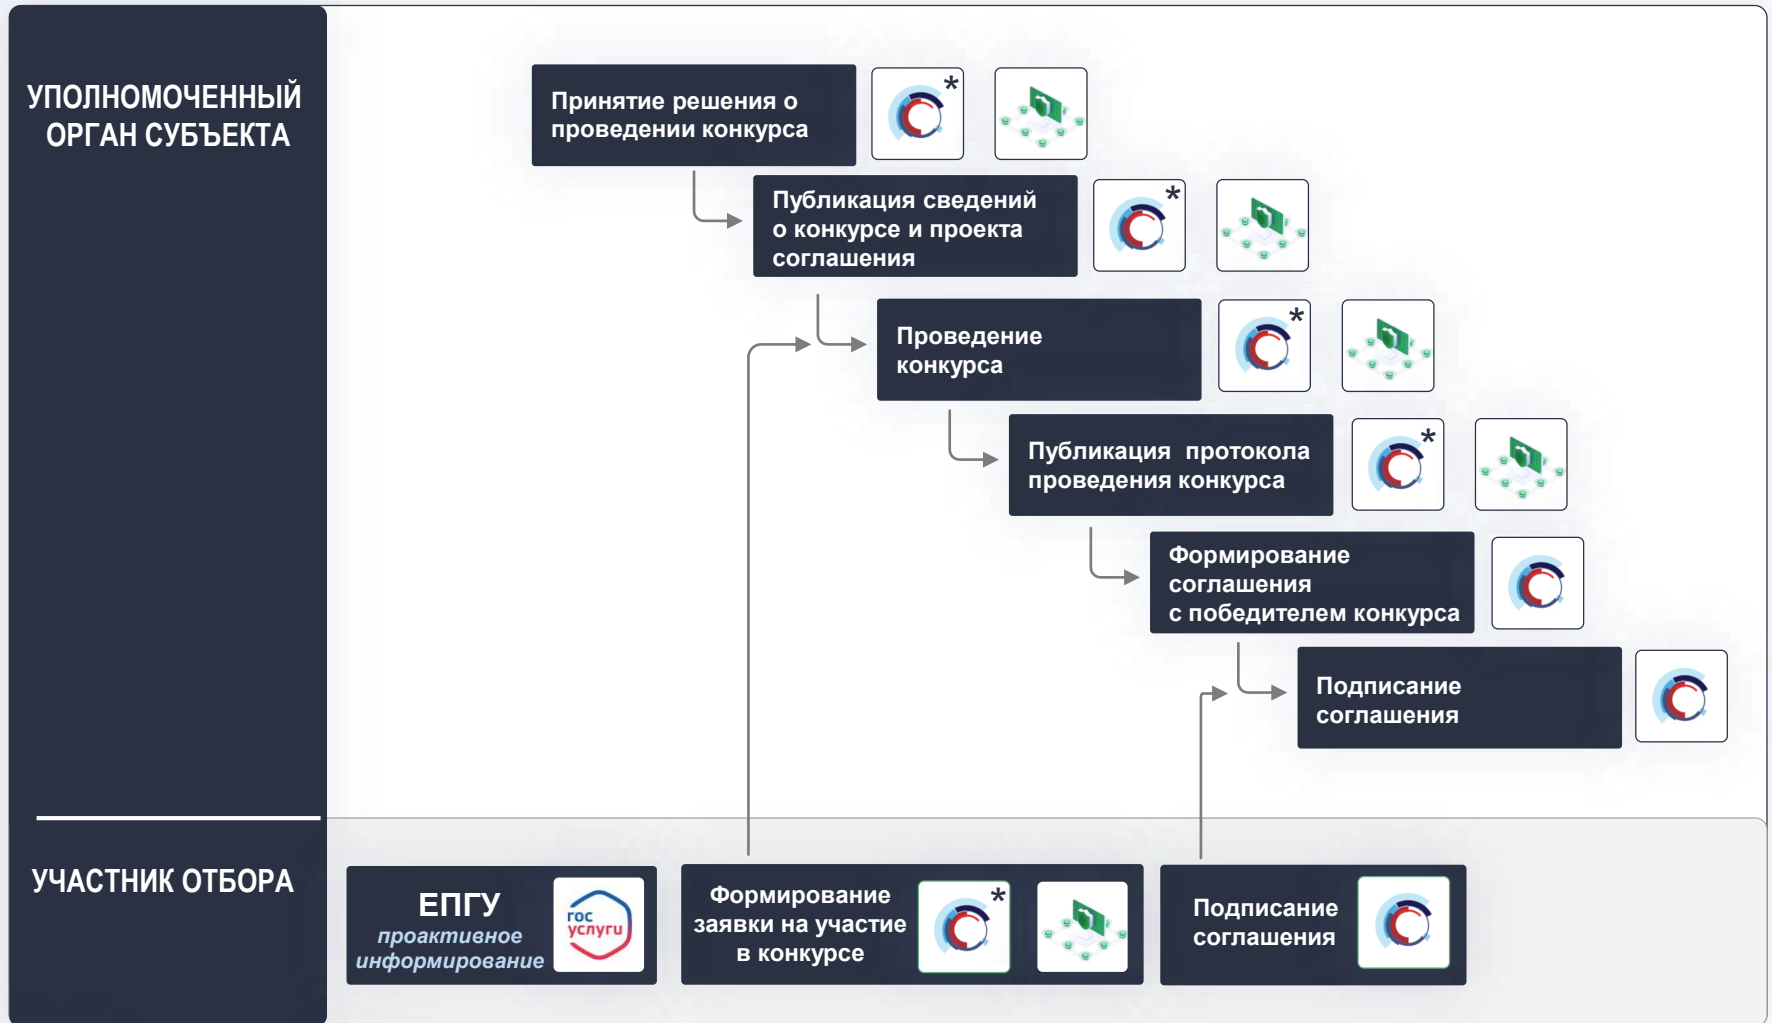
УПОЛНОМОЧЕННЫЙ ОРГАН СУБЪЕКТА

Принятие решения о проведении конкурса

*

Публикация сведений о конкурсе и проекта соглашения

*

Проведение конкурса

*

Публикация протокола проведения конкурса

*

Формирование соглашения с победителем конкурса

Подписание соглашения

УЧАСТНИК ОТБОРА

ЕПГУ
проактивное информирование

гос услуги

Формирование заявки на участие в конкурсе

*

Подписание соглашения